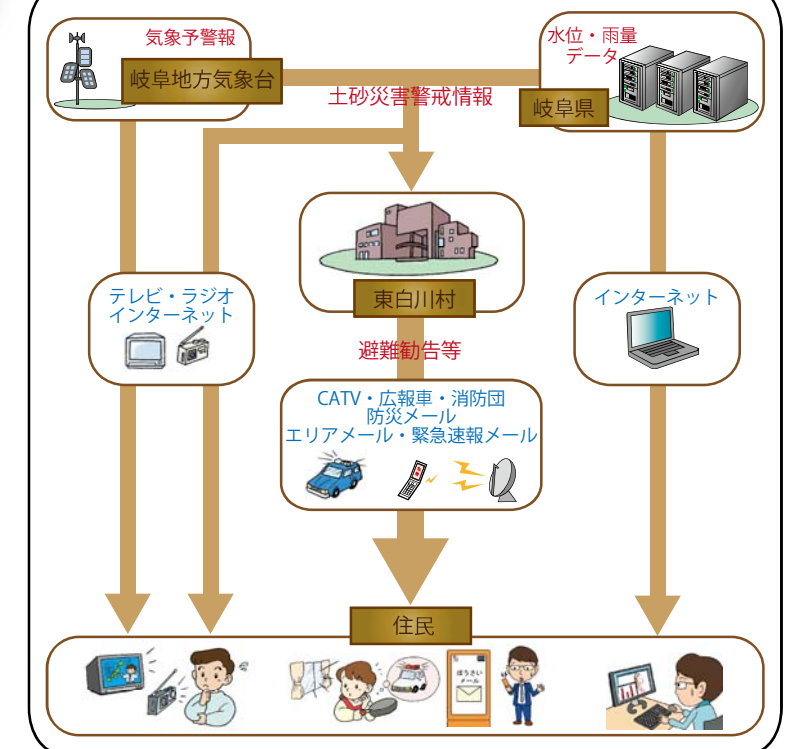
気象予警報

岐阜地方気象台

水位・雨量
データ

岐阜県

土砂災害警戒情報

東白川村

テレビ・ラジオ
インターネット

インターネット

避難勧告等

CATV・広報車・消防団
防災メール
エリアメール・緊急速報メール

住民

ぼうさい
メール